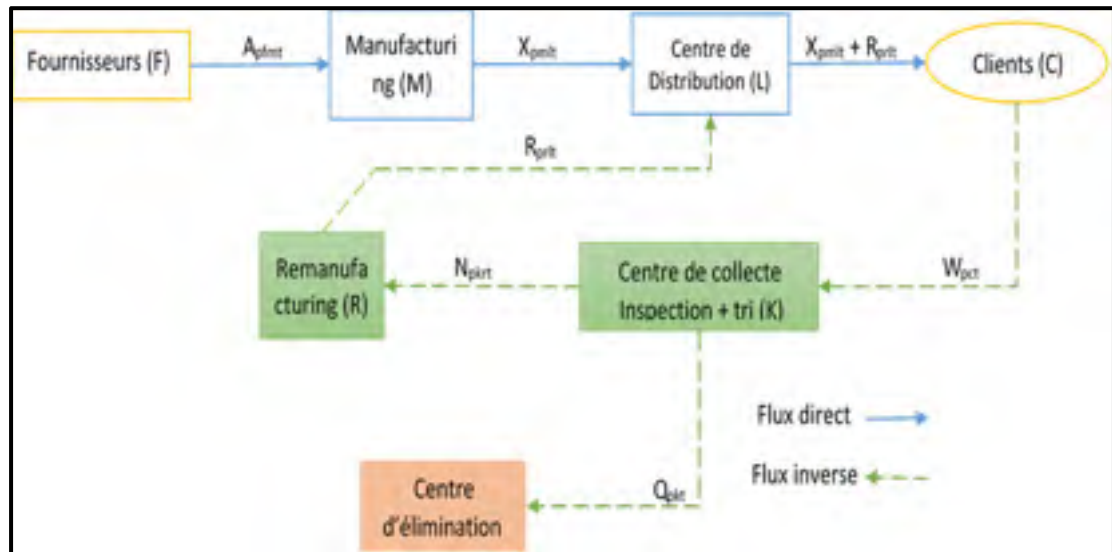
Fournisseurs (F)

$A_{pfmt}$

Manufacturing (M)

$X_{pmlt}$

Centre de Distribution (L)

$X_{pmlt} + R_{prlt}$

Clients (C)

$R_{prlt}$

Remanufacturing (R)

$N_{pkrt}$

Centre de collecte Inspection + tri (K)

$W_{pct}$

Flux direct

Flux inverse

Centre d'élimination

$Q_{pkt}$